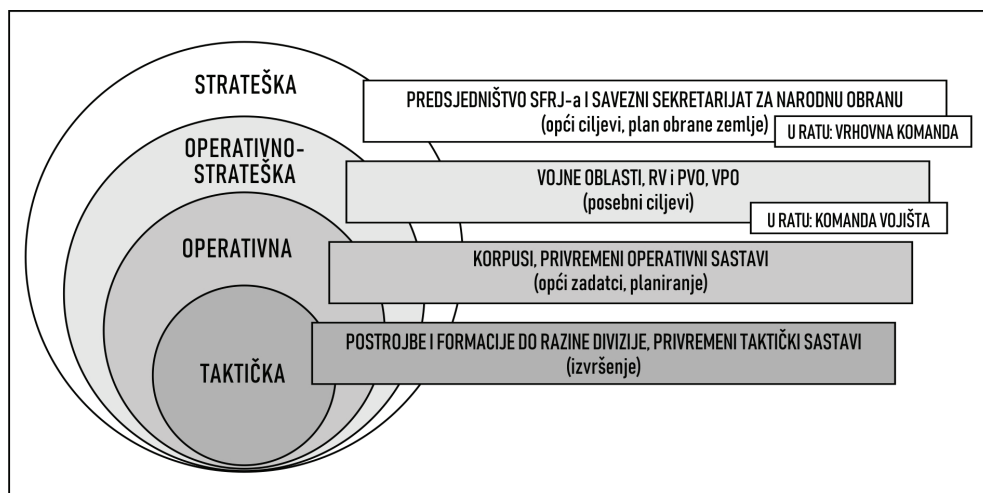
STRATEŠKA

OPERATIVNO-STRATEŠKA

OPERATIVNA

TAKTIČKA

PREDSJEDNIŠTVO SFRJ-a I SAVEZNI SEKRETARIJAT ZA NARODNU OBRANU
(opći ciljevi, plan obrane zemlje)

U RATU: VRHOVNA KOMANDA

VOJNE OBLASTI, RV i PVO, VPO
(posebni ciljevi)

U RATU: KOMANDA VOJIŠTA

KORPUSI, PRIVREMENI OPERATIVNI SASTAVI
(opći zadatci, planiranje)

POSTROJBE I FORMACIJE DO RAZINE DIVIZIJE, PRIVREMENI TAKTIČKI SASTAVI
(izvršenje)